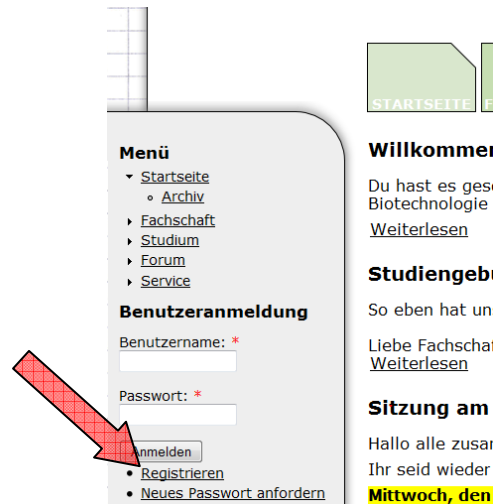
STARTSEITE

Menü
- Startseite
  - Archiv
- Fachschaft
- Studium
- Forum
- Service

Benutzeranmeldung

Benutzername: *

Passwort: *

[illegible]nmelden

- Registrieren
- Neues Passwort anfordern

Willkommen

Du hast es ges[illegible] Biotechnologie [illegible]

Weiterlesen

Studiengeb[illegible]

So eben hat un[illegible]

Liebe Fachscha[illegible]
Weiterlesen

Sitzung am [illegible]

Hallo alle zusa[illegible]
Ihr seid wieder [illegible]

Mittwoch, den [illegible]